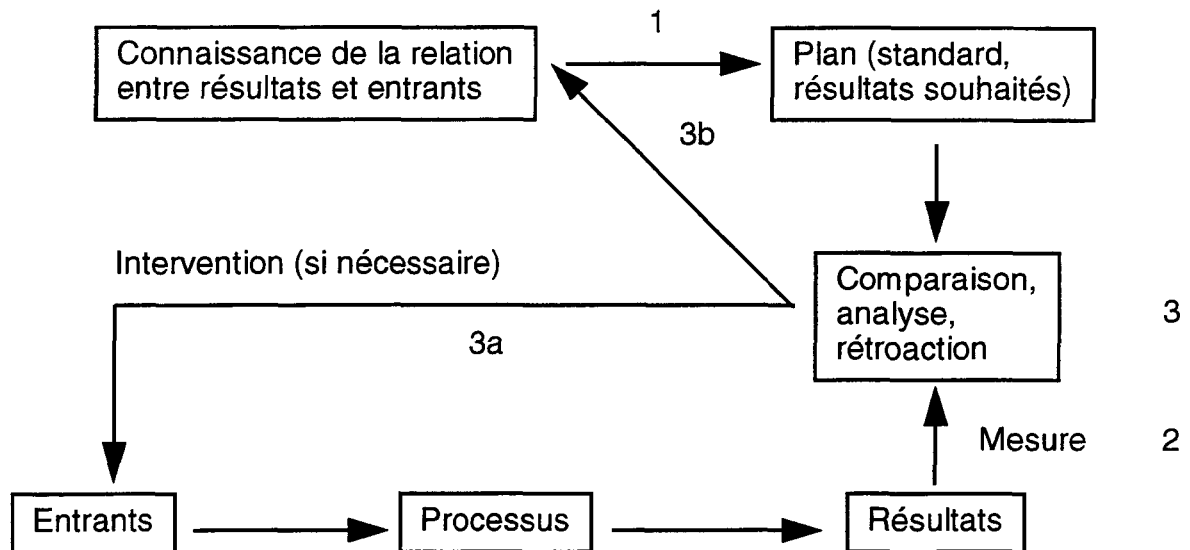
Connaissance de la relation entre résultats et entrants

1

Plan (standard, résultats souhaités)

3b

Intervention (si nécessaire)

Comparaison, analyse, rétroaction

3

3a

Mesure

2

Entrants

Processus

Résultats